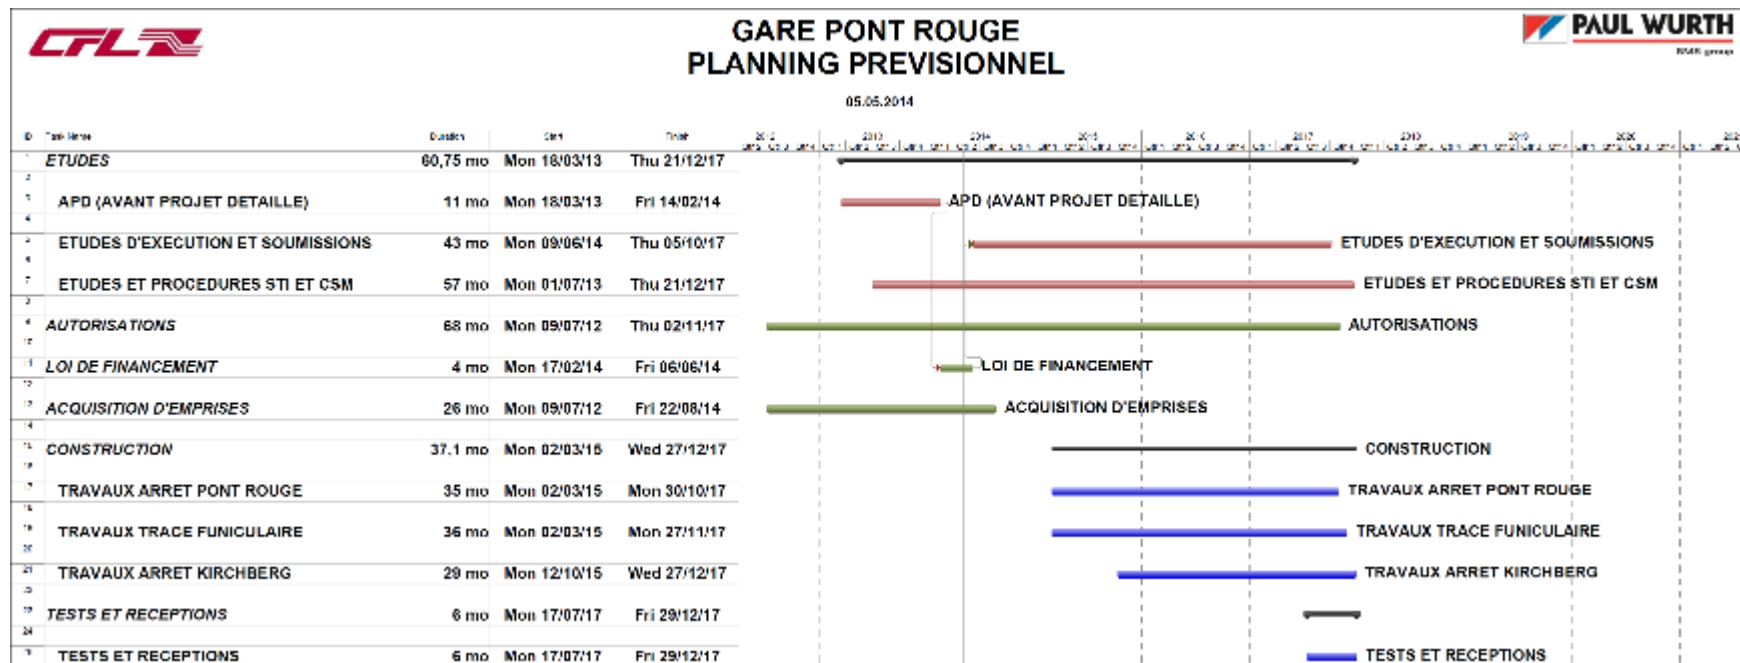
CFL

GARE PONT ROUGE
PLANNING PREVISIONNEL

PAUL WURTH
SMS group

05.05.2014

| ID | Task Name | Duration | Start | Finish |
|---|---|---|---|---|
| 1 | ETUDES | 60,75 mo | Mon 18/03/13 | Thu 21/12/17 |
| 2 | | | | |
| 3 | APD (AVANT PROJET DETAILLE) | 11 mo | Mon 18/03/13 | Fri 14/02/14 |
| 4 | | | | |
| 5 | ETUDES D'EXECUTION ET SOUMISSIONS | 43 mo | Mon 09/06/14 | Thu 05/10/17 |
| 6 | | | | |
| 7 | ETUDES ET PROCEDURES STI ET CSM | 57 mo | Mon 01/07/13 | Thu 21/12/17 |
| 8 | | | | |
| 9 | AUTORISATIONS | 68 mo | Mon 09/07/12 | Thu 02/11/17 |
| 10 | | | | |
| 11 | LOI DE FINANCEMENT | 4 mo | Mon 17/02/14 | Fri 06/06/14 |
| 12 | | | | |
| 13 | ACQUISITION D'EMPRISES | 26 mo | Mon 09/07/12 | Fri 22/08/14 |
| 14 | | | | |
| 15 | CONSTRUCTION | 37.1 mo | Mon 02/03/15 | Wed 27/12/17 |
| 16 | | | | |
| 17 | TRAVAUX ARRET PONT ROUGE | 35 mo | Mon 02/03/15 | Mon 30/10/17 |
| 18 | | | | |
| 19 | TRAVAUX TRACE FUNICULAIRE | 36 mo | Mon 02/03/15 | Mon 27/11/17 |
| 20 | | | | |
| 21 | TRAVAUX ARRET KIRCHBERG | 29 mo | Mon 12/10/15 | Wed 27/12/17 |
| 22 | | | | |
| 23 | TESTS ET RECEPTIONS | 6 mo | Mon 17/07/17 | Fri 29/12/17 |
| 24 | | | | |
| 25 | TESTS ET RECEPTIONS | 6 mo | Mon 17/07/17 | Fri 29/12/17 |

2012 2013 2014 2015 2016 2017 2018 2019 2020 2021

APD (AVANT PROJET DETAILLE)
ETUDES D'EXECUTION ET SOUMISSIONS
ETUDES ET PROCEDURES STI ET CSM
AUTORISATIONS
LOI DE FINANCEMENT
ACQUISITION D'EMPRISES
CONSTRUCTION
TRAVAUX ARRET PONT ROUGE
TRAVAUX TRACE FUNICULAIRE
TRAVAUX ARRET KIRCHBERG
TESTS ET RECEPTIONS